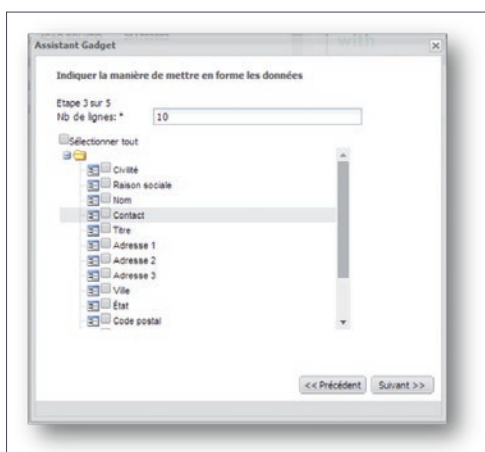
Assistant Gadget

Indiquer la manière de mettre en forme les données

Etape 3 sur 5
Nb de lignes: * 10

Sélectionner tout

Civilité
Raison sociale
Nom
Contact
Titre
Adresse 1
Adresse 2
Adresse 3
Ville
État
Code postal

<< Précédent
Suivant >>